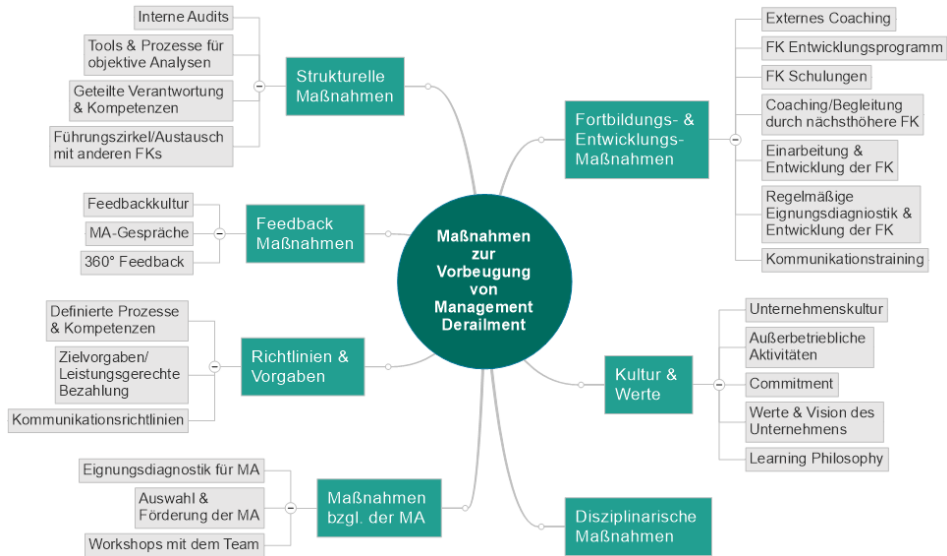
Maßnahmen zur Vorbeugung von Management Derailment

Strukturelle Maßnahmen

Interne Audits

Tools & Prozesse für objektive Analysen

Geteilte Verantwortung & Kompetenzen

Führungszirkel/Austausch mit anderen FKs

Feedback Maßnahmen

Feedbackkultur

MA-Gespräche

360° Feedback

Richtlinien & Vorgaben

Definierte Prozesse & Kompetenzen

Zielvorgaben/ Leistungsgerechte Bezahlung

Kommunikationsrichtlinien

Maßnahmen bzgl. der MA

Eignungsdiagnostik für MA

Auswahl & Förderung der MA

Workshops mit dem Team

Fortbildungs- & Entwicklungs-Maßnahmen

Externes Coaching

FK Entwicklungsprogramm

FK Schulungen

Coaching/Begleitung durch nächsthöhere FK

Einarbeitung & Entwicklung der FK

Regelmäßige Eignungsdiagnostik & Entwicklung der FK

Kommunikationstraining

Kultur & Werte

Unternehmenskultur

Außerbetriebliche Aktivitäten

Commitment

Werte & Vision des Unternehmens

Learning Philosophy

Disziplinarische Maßnahmen